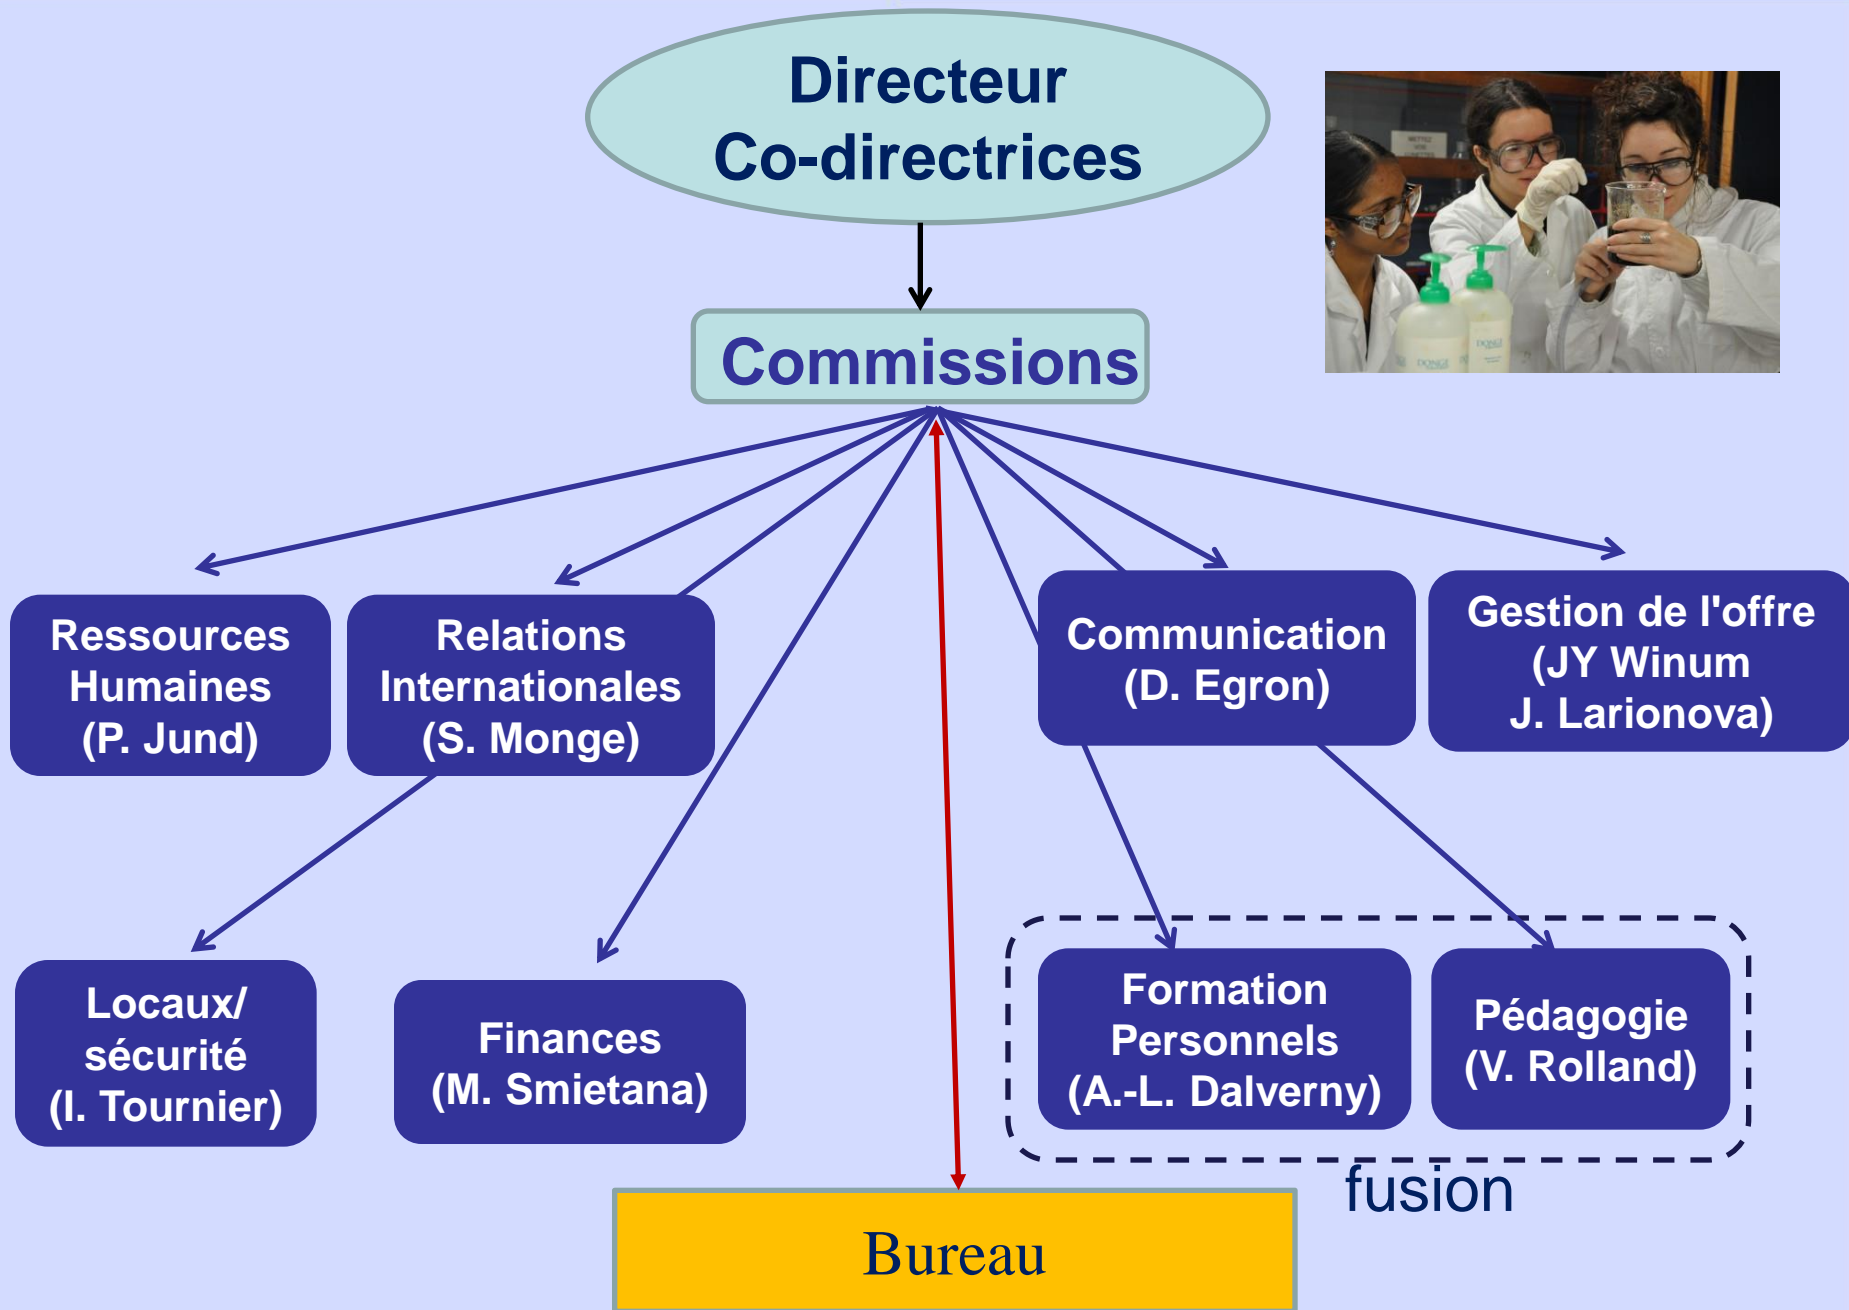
Directeur
Co-directrices

Commissions

Ressources Humaines (P. Jund)

Relations Internationales (S. Monge)

Communication (D. Egron)

Gestion de l'offre (JY Winum J. Larionova)

Locaux/ sécurité (I. Tournier)

Finances (M. Smietana)

Formation Personnels (A.-L. Dalverny)

Pédagogie (V. Rolland)

fusion

Bureau